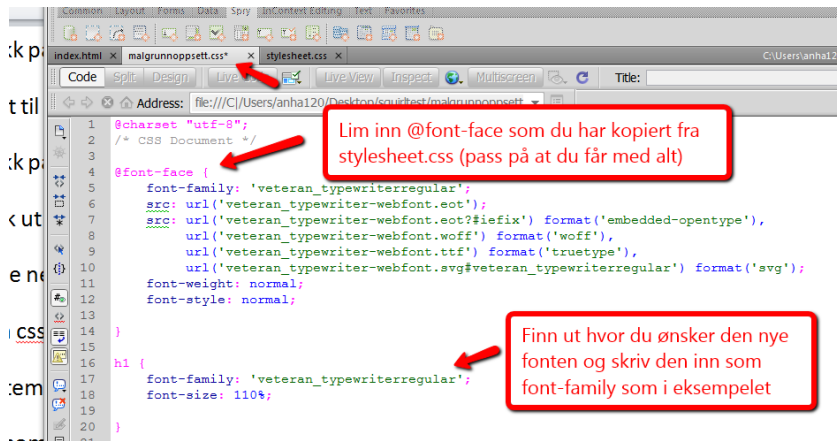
Common Layout Forms Data Spry InContext Editing Text Favorites

index.html × malgrunnoppsett.css* × stylesheet.css × C:\Users\anha12

Code Split Design Live View Live View Inspect Multiscreen Title:

Address: file:///C|/Users/anha120/Desktop/squirltest/malgrunnoppsett

1 @charset "utf-8";
2 /* CSS Document */
3
4 @font-face {
5 font-family: 'veteran_typewriterregular';
6 src: url('veteran_typewriter-webfont.eot');
7 src: url('veteran_typewriter-webfont.eot?#iefix') format('embedded-opentype'),
8 url('veteran_typewriter-webfont.woff') format('woff'),
9 url('veteran_typewriter-webfont.ttf') format('truetype'),
10 url('veteran_typewriter-webfont.svg#veteran_typewriterregular') format('svg');
11 font-weight: normal;
12 font-style: normal;
13
14 }
15
16 h1 {
17 font-family: 'veteran_typewriterregular';
18 font-size: 110%;
19
20 }

Lim inn @font-face som du har kopiert fra stylesheet.css (pass på at du får med alt)

Finn ut hvor du ønsker den nye fonten og skriv den inn som font-family som i eksempelet

kk på
t til
kk på
k ut
e ne
n css
tem